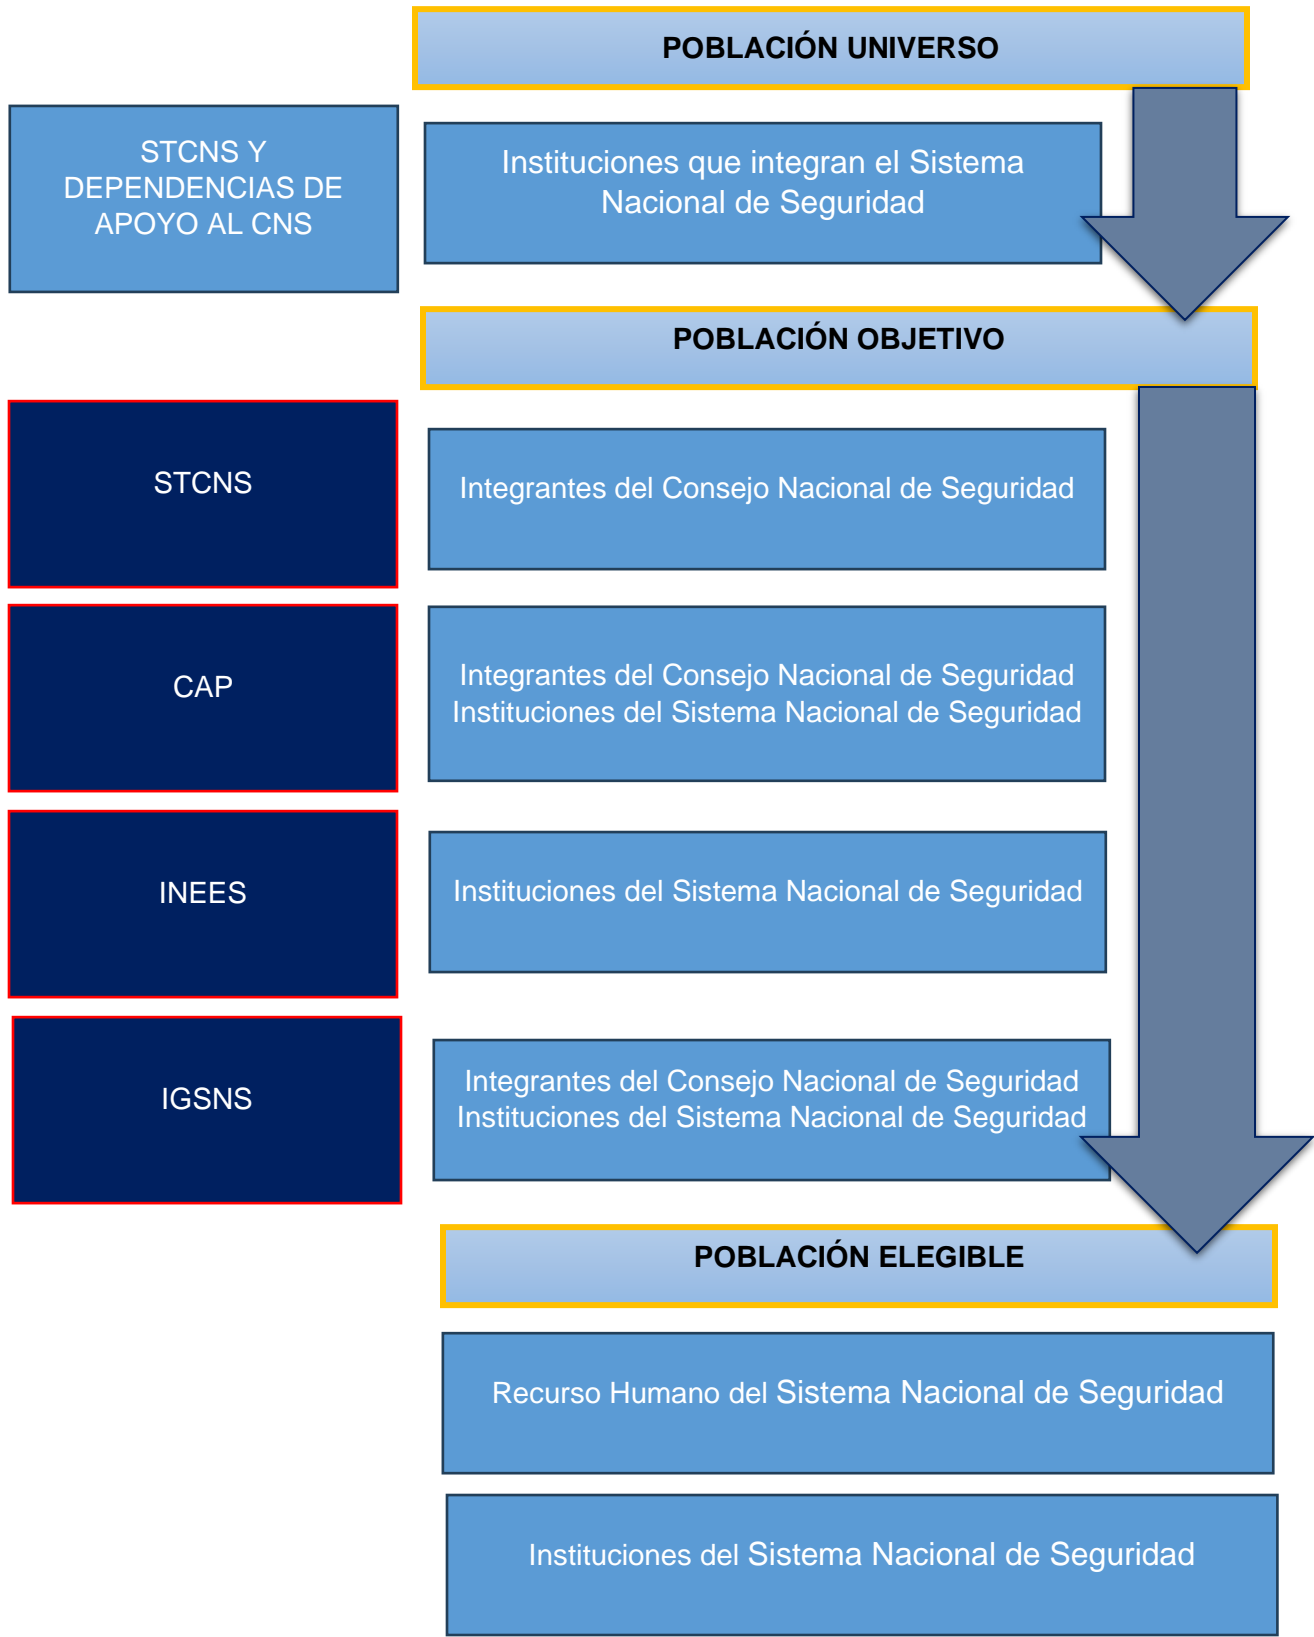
POBLACIÓN UNIVERSO

STCNS Y DEPENDENCIAS DE APOYO AL CNS

Instituciones que integran el Sistema Nacional de Seguridad

POBLACIÓN OBJETIVO

STCNS

Integrantes del Consejo Nacional de Seguridad

CAP

Integrantes del Consejo Nacional de Seguridad
Instituciones del Sistema Nacional de Seguridad

INEES

Instituciones del Sistema Nacional de Seguridad

IGSNS

Integrantes del Consejo Nacional de Seguridad
Instituciones del Sistema Nacional de Seguridad

POBLACIÓN ELEGIBLE

Recurso Humano del Sistema Nacional de Seguridad

Instituciones del Sistema Nacional de Seguridad